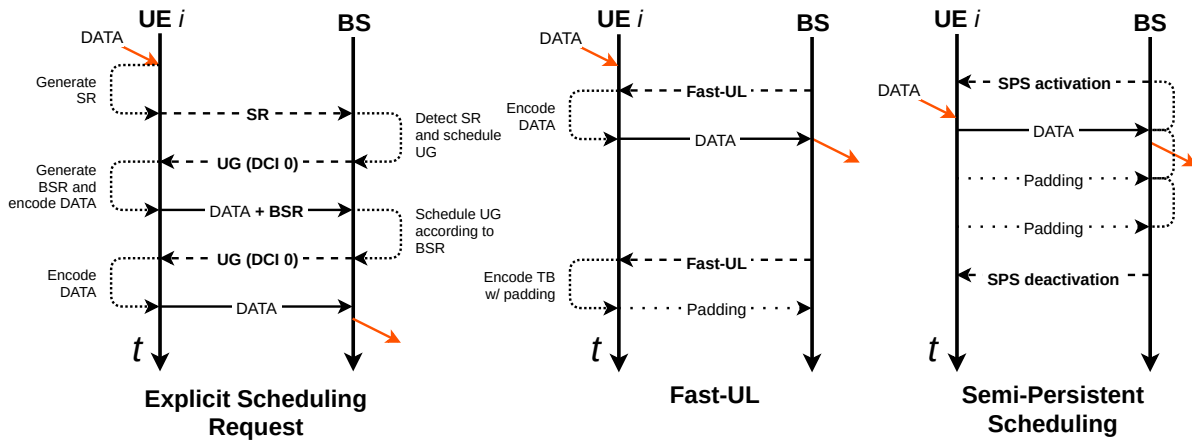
UE $i$

BS

DATA

Generate SR

SR

Detect SR and schedule UG

UG (DCI 0)

Generate BSR and encode DATA

DATA + BSR

Schedule UG according to BSR

UG (DCI 0)

Encode DATA

DATA

$t$

Explicit Scheduling Request

UE $i$

BS

DATA

Fast-UL

Encode DATA

DATA

Fast-UL

Encode TB w/ padding

Padding

$t$

Fast-UL

UE $i$

BS

SPS activation

DATA

DATA

Padding

Padding

SPS deactivation

$t$

Semi-Persistent Scheduling